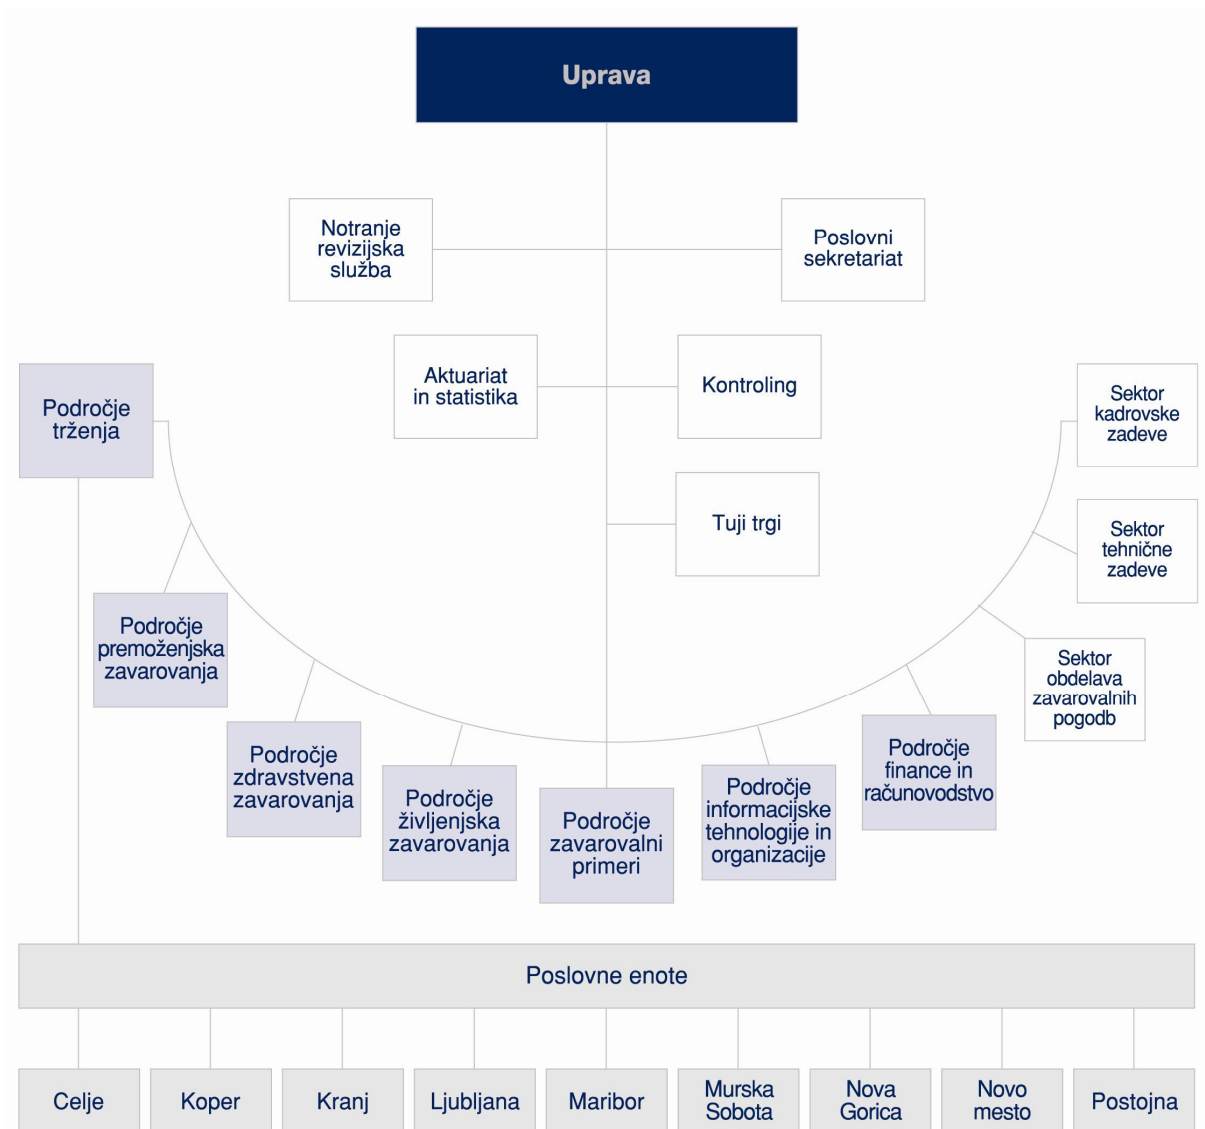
Uprava

Notranje revizijska služba

Poslovni sekretariat

Aktuariat in statistika

Kontroling

Področje trženja

Sektor kadrovske zadeve

Tuji trgi

Sektor tehnične zadeve

Področje premoženjska zavarovanja

Sektor obdelava zavarovalnih pogodb

Področje zdravstvena zavarovanja

Področje življenjska zavarovanja

Področje zavarovalni primeri

Področje informacijske tehnologije in organizacije

Področje finance in računovodstvo

Poslovne enote

Celje

Koper

Kranj

Ljubljana

Maribor

Murska Sobota

Nova Gorica

Novo mesto

Postojna